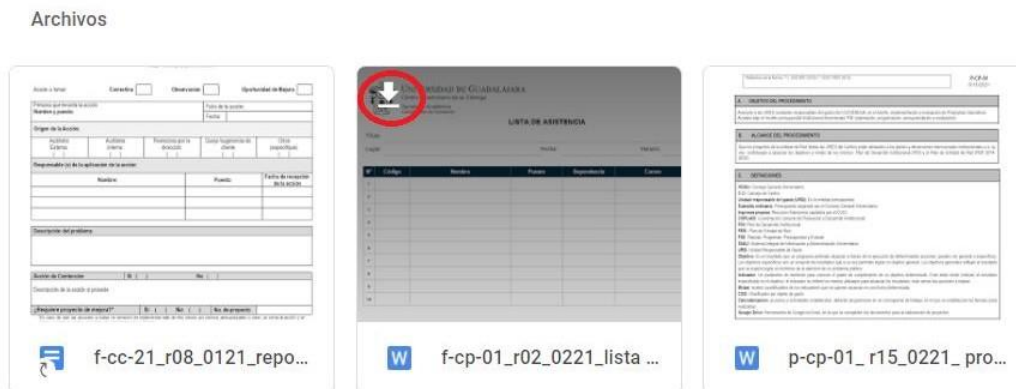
Archivos

Acción a tomar: Correctiva Observación Oportunidad de Mejora

Descripción del problema

UNIVERSIDAD DE GUADALAJARA

LISTA DE ASISTENCIA

| Nº | Código | Nombre | Puesto | Dependencia | Correo |
|---|---|---|---|---|---|

A. OBJETIVO DEL PROCEDIMIENTO

B. ALCANCE DEL PROCEDIMIENTO

C. DEFINICIONES

f-cc-21_r08_0121_repo...

W f-cp-01_r02_0221_lista ...

W p-cp-01_ r15_0221_ pro...